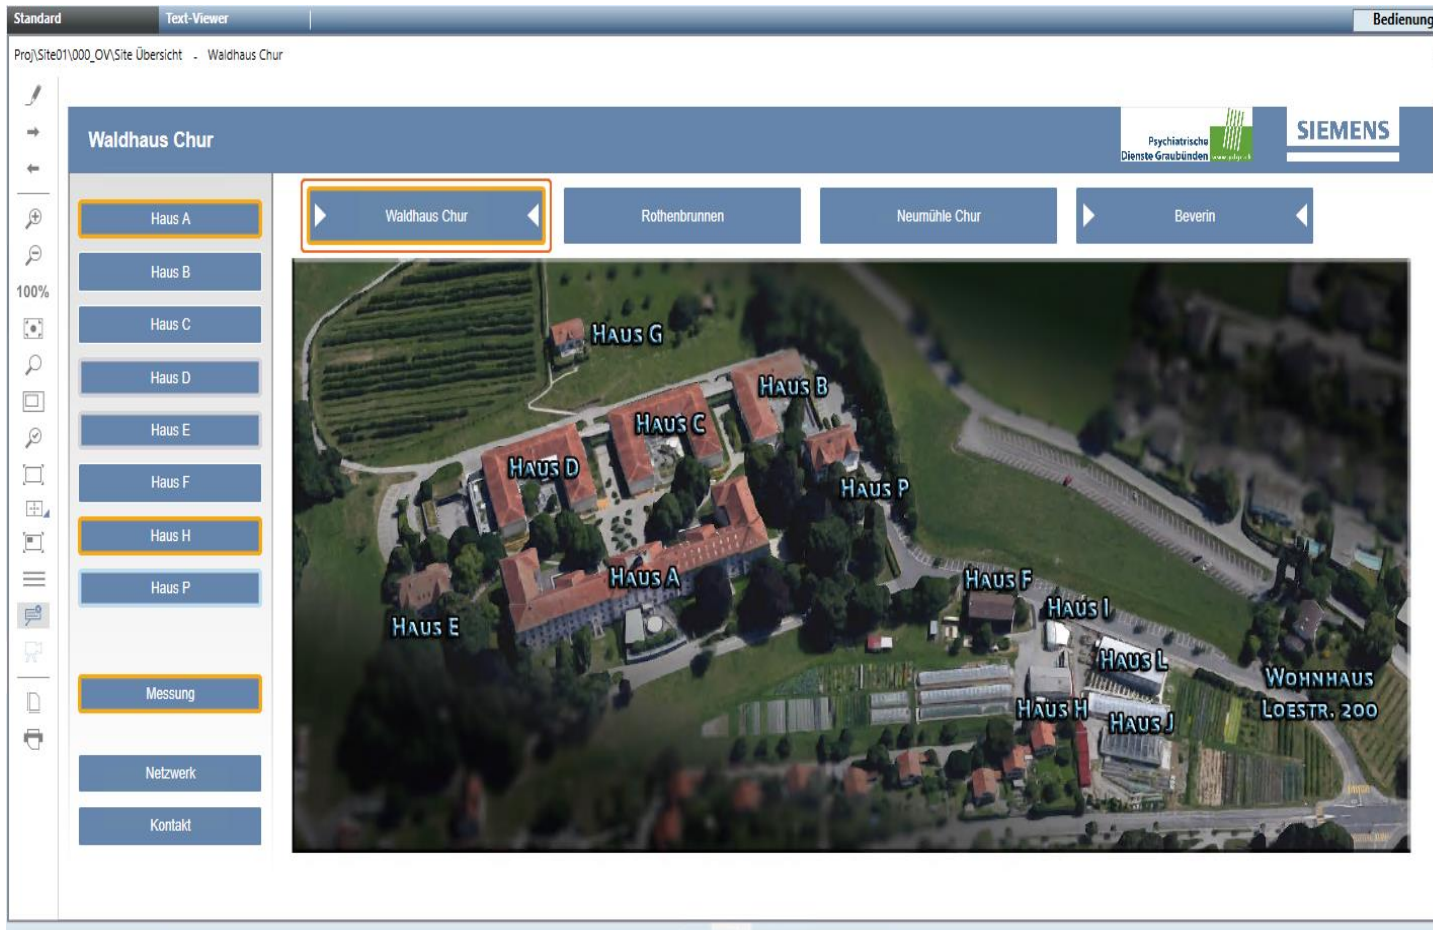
Standard Text-Viewer Bedienung

Proj\Site01\000_OV\Site Übersicht - Waldhaus Chur

100%

Waldhaus Chur

Psychiatrische Dienste Graubünden

SIEMENS

Haus A
Haus B
Haus C
Haus D
Haus E
Haus F
Haus H
Haus P

Messung

Netzwerk

Kontakt

Waldhaus Chur
Rothenbrunnen
Neumühle Chur
Beverin

Haus G
Haus B
Haus C
Haus D
Haus P
Haus A
Haus F
Haus I
Haus E
Haus L
Wohnhaus Loestr. 200
Haus H
Haus J